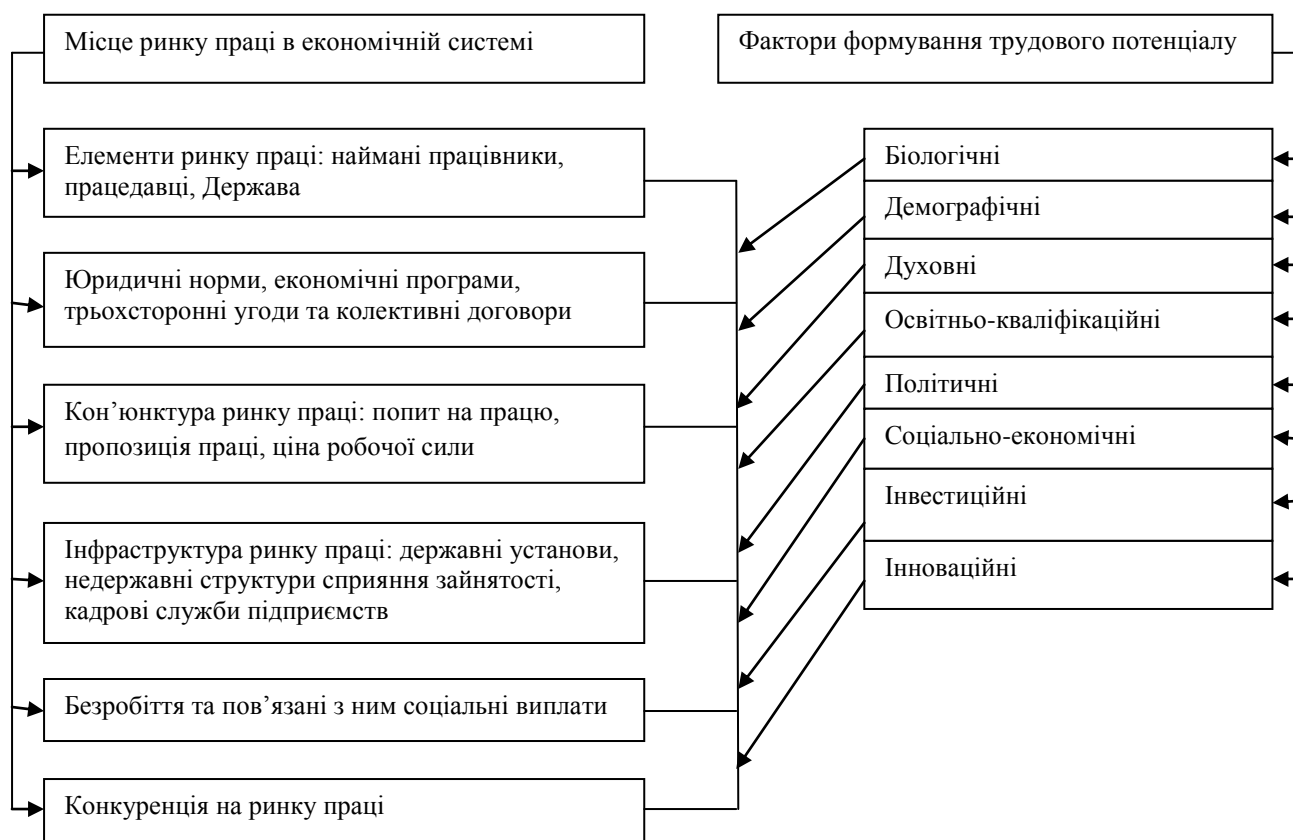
Місце ринку праці в економічній системі

Елементи ринку праці: наймані працівники, працедавці, Держава

Юридичні норми, економічні програми, трьохсторонні угоди та колективні договори

Кон'юнктура ринку праці: попит на працю, пропозиція праці, ціна робочої сили

Інфраструктура ринку праці: державні установи, недержавні структури сприяння зайнятості, кадрові служби підприємств

Безробіття та пов'язані з ним соціальні виплати

Конкуренція на ринку праці

Фактори формування трудового потенціалу

Біологічні

Демографічні

Духовні

Освітньо-кваліфікаційні

Політичні

Соціально-економічні

Інвестиційні

Інноваційні